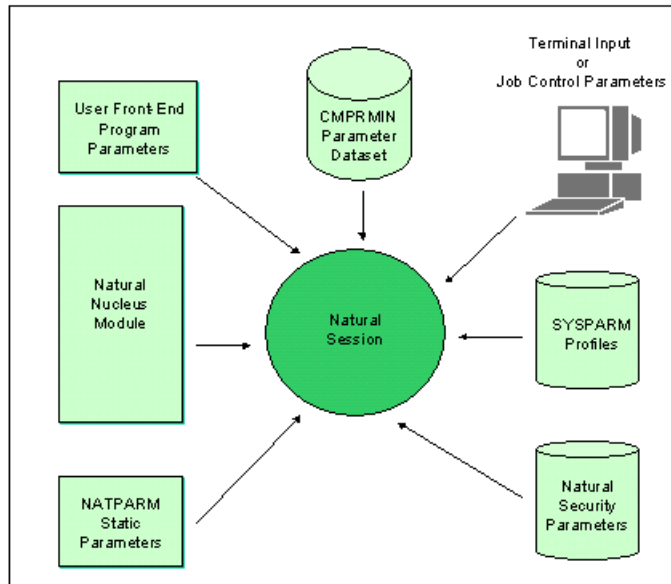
Terminal Input
or
Job Control Parameters

User Front-End Program Parameters

CMPRMIN Parameter Dataset

Natural Nucleus Module

Natural Session

SYSPARM Profiles

NATPARM Static Parameters

Natural Security Parameters